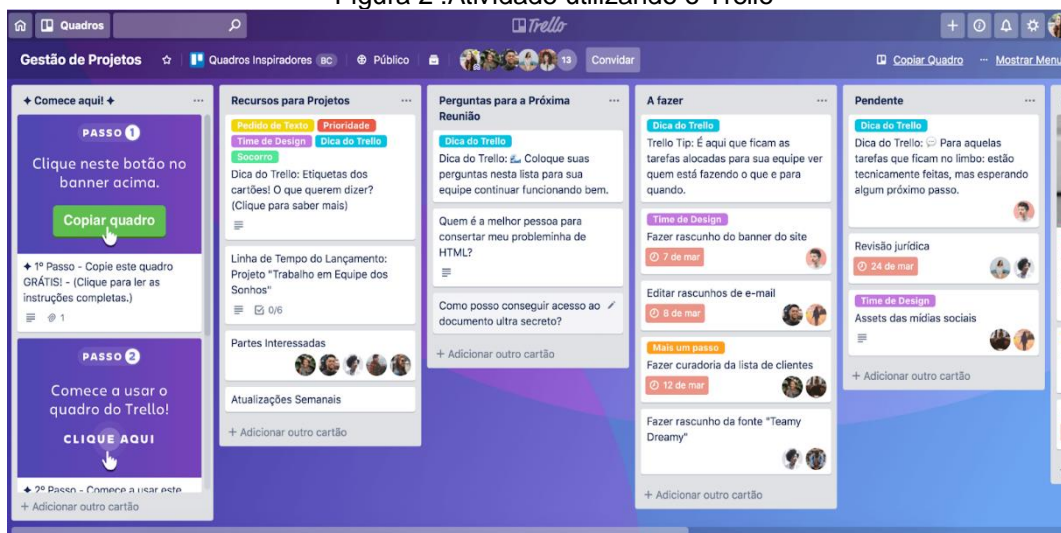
Figura 2 :Atividade utilizando o Trello

Quadros

Trello

Gestão de Projetos ☆ Quadros Inspiradores BC Público 13 Convidar Copiar Quadro ··· Mostrar Menu

✦ Comece aqui! ✦ ···

PASSO 1
Clique neste botão no banner acima.
Copiar quadro

✦ 1º Passo - Copie este quadro GRÁTIS! - (Clique para ler as instruções completas.)
1

PASSO 2
Comece a usar o quadro do Trello!
CLIQUE AQUI

✦ 2º Passo - Comece a usar este

+ Adicionar outro cartão

Recursos para Projetos ···

Pedido de Texto Prioridade Time de Design Dica do Trello Socorro
Dica do Trello: Etiquetas dos cartões! O que querem dizer? (Clique para saber mais)

Linha de Tempo do Lançamento: Projeto "Trabalho em Equipe dos Sonhos"
0/6

Partes Interessadas

Atualizações Semanais

+ Adicionar outro cartão

Perguntas para a Próxima Reunião ···

Dica do Trello
Dica do Trello: Coloque suas perguntas nesta lista para sua equipe continuar funcionando bem.

Quem é a melhor pessoa para consertar meu probleminha de HTML?

Como posso conseguir acesso ao documento ultra secreto?

+ Adicionar outro cartão

A fazer ···

Dica do Trello
Trello Tip: É aqui que ficam as tarefas alocadas para sua equipe ver quem está fazendo o que e para quando.

Time de Design
Fazer rascunho do banner do site
7 de mar

Editar rascunhos de e-mail
8 de mar

Mais um passo
Fazer curadoria da lista de clientes
12 de mar

Fazer rascunho da fonte "Teamy Dreamy"

+ Adicionar outro cartão

Pendente ···

Dica do Trello
Dica do Trello: Para aquelas tarefas que ficam no limbo: estão tecnicamente feitas, mas esperando algum próximo passo.

Revisão jurídica
24 de mar

Time de Design
Assets das mídias sociais

+ Adicionar outro cartão